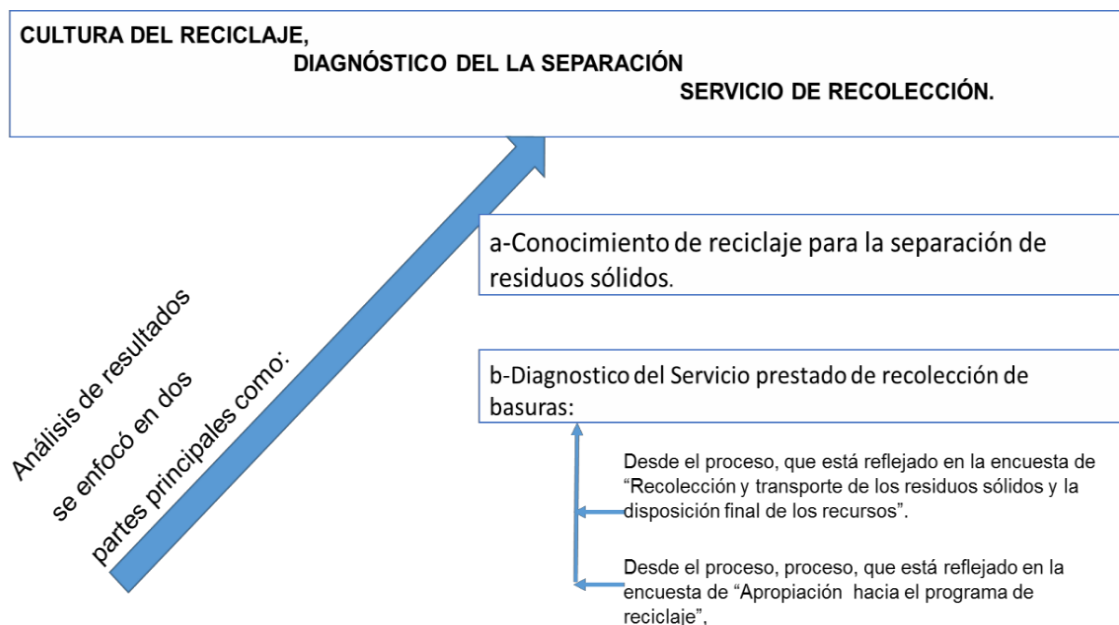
CULTURA DEL RECICLAJE,
DIAGNÓSTICO DEL LA SEPARACIÓN
SERVICIO DE RECOLECCIÓN.

Análisis de resultados
se enfocó en dos
partes principales como:

a-Conocimiento de reciclaje para la separación de residuos sólidos.

b-Diagnostico del Servicio prestado de recolección de basuras:

Desde el proceso, que está reflejado en la encuesta de "Recolección y transporte de los residuos sólidos y la disposición final de los recursos".

Desde el proceso, proceso, que está reflejado en la encuesta de "Apropiación hacia el programa de reciclaje",